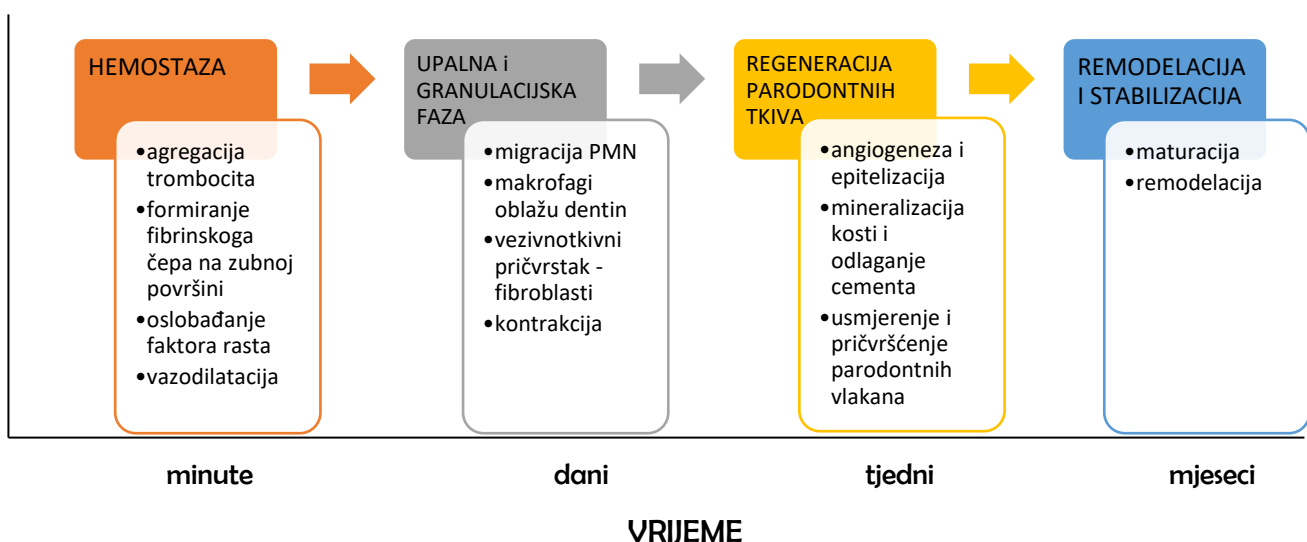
HEMOSTAZA

•agregacija trombocita
•formiranje fibrinskoga čepa na zubnoj površini
•oslobađanje faktora rasta
•vazodilatacija

UPALNA i GRANULACIJSKA FAZA

•migracija PMN
•makrofagi oblažu dentin
•vezivnotkivni pričvrstak - fibroblasti
•kontrakcija

REGENERACIJA PARODONTNIH TKIVA

•angiogeneza i epitelizacija
•mineralizacija kosti i odlaganje cementa
•usmjerenje i pričvršćenje parodontnih vlakana

REMODELACIJA I STABILIZACIJA

•maturacija
•remodelacija

minute

dani

tjedni

mjeseci

VRIJEME